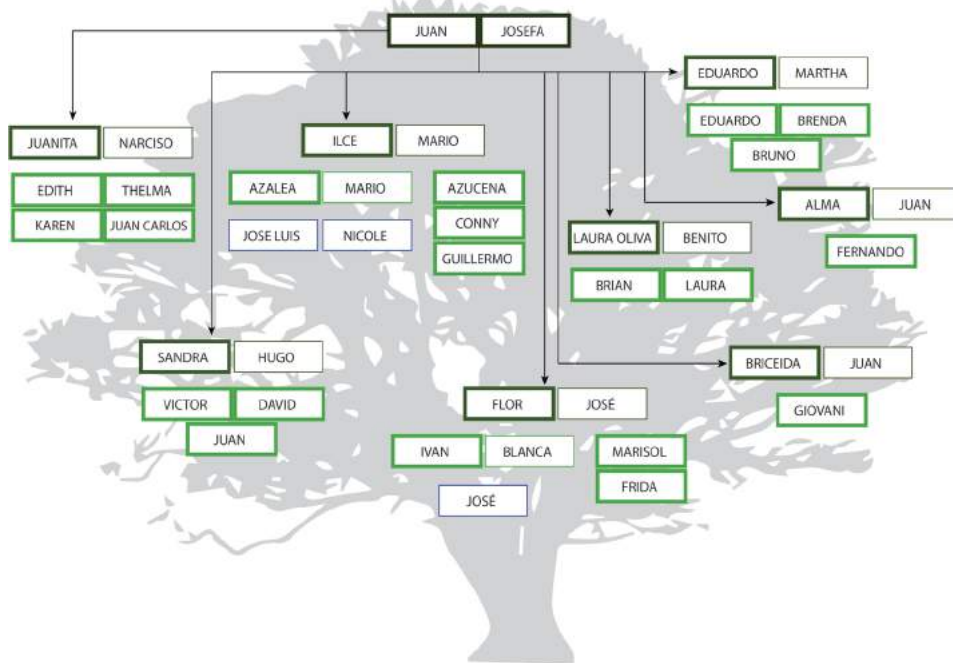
JUAN JOSEFA

JUANITA NARCISO

EDITH THELMA

KAREN JUAN CARLOS

ILCE MARIO

AZALEA MARIO

JOSE LUIS NICOLE

AZUCENA

CONNY

GUILLERMO

EDUARDO MARTHA

EDUARDO BRENDA

BRUNO

ALMA JUAN

FERNANDO

LAURA OLIVA BENITO

BRIAN LAURA

SANDRA HUGO

VICTOR DAVID

JUAN

FLOR JOSÉ

IVAN BLANCA

JOSÉ

MARISOL

FRIDA

BRICEIDA JUAN

GIOVANI